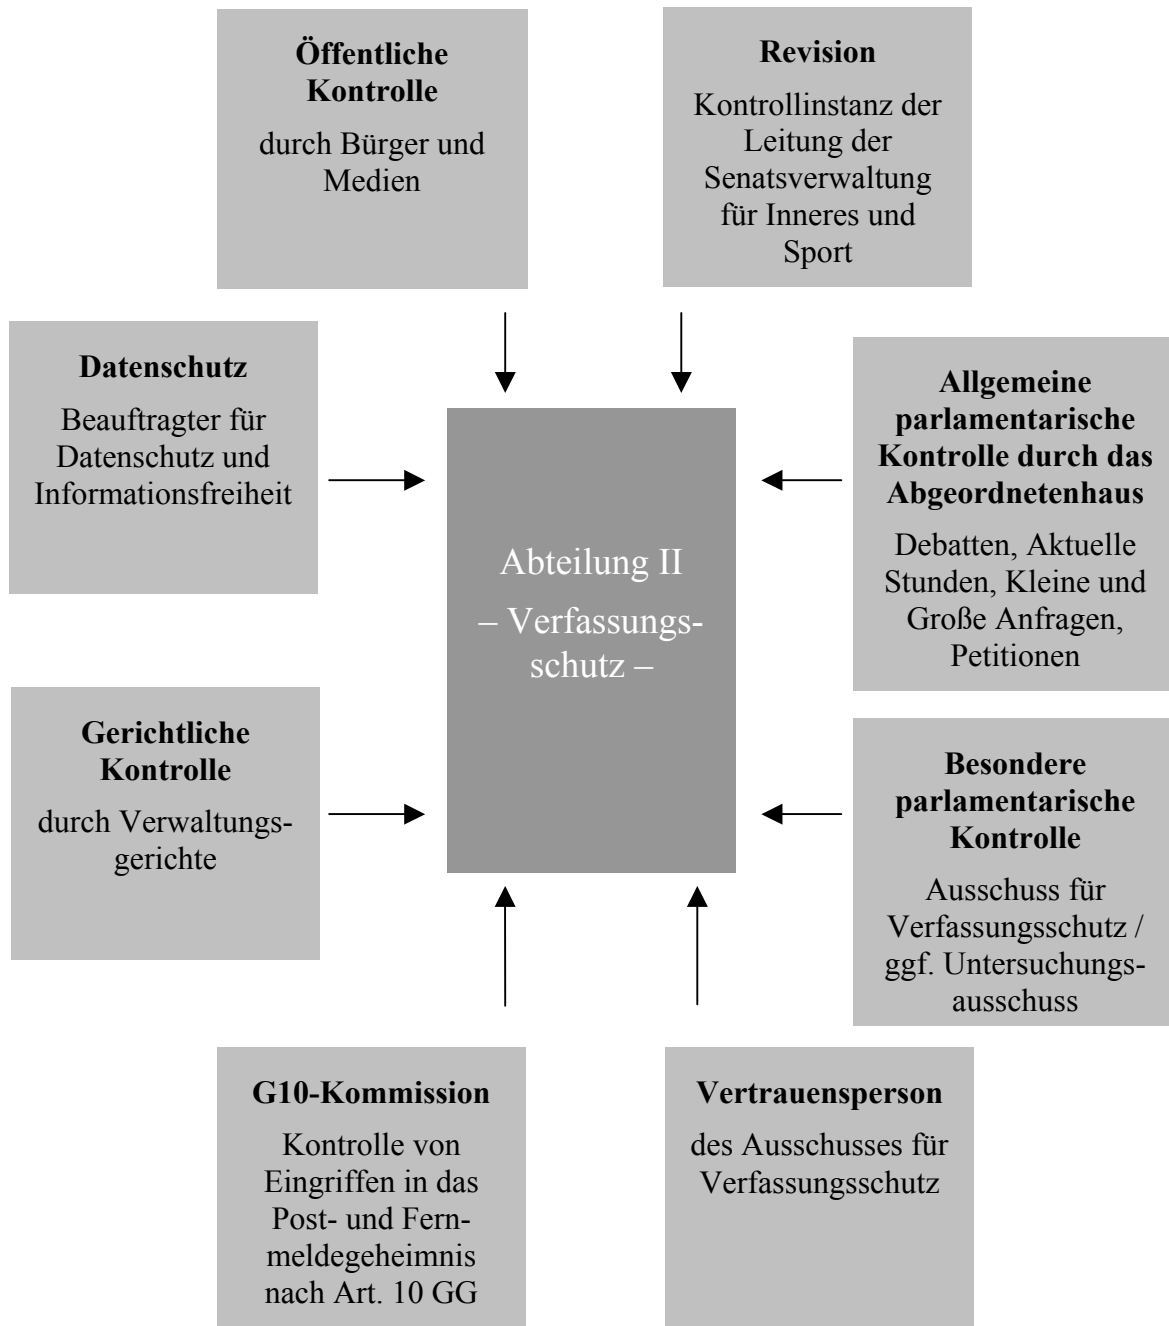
**Öffentliche Kontrolle**

durch Bürger und Medien

**Revision**

Kontrollinstanz der Leitung der Senatsverwaltung für Inneres und Sport

**Datenschutz**

Beauftragter für Datenschutz und Informationsfreiheit

Abteilung II – Verfassungsschutz –

**Allgemeine parlamentarische Kontrolle durch das Abgeordnetenhaus**

Debatten, Aktuelle Stunden, Kleine und Große Anfragen, Petitionen

**Gerichtliche Kontrolle**

durch Verwaltungsgerichte

**Besondere parlamentarische Kontrolle**

Ausschuss für Verfassungsschutz / ggf. Untersuchungsausschuss

**G10-Kommission**

Kontrolle von Eingriffen in das Post- und Fernmeldegeheimnis nach Art. 10 GG

**Vertrauensperson**

des Ausschusses für Verfassungsschutz